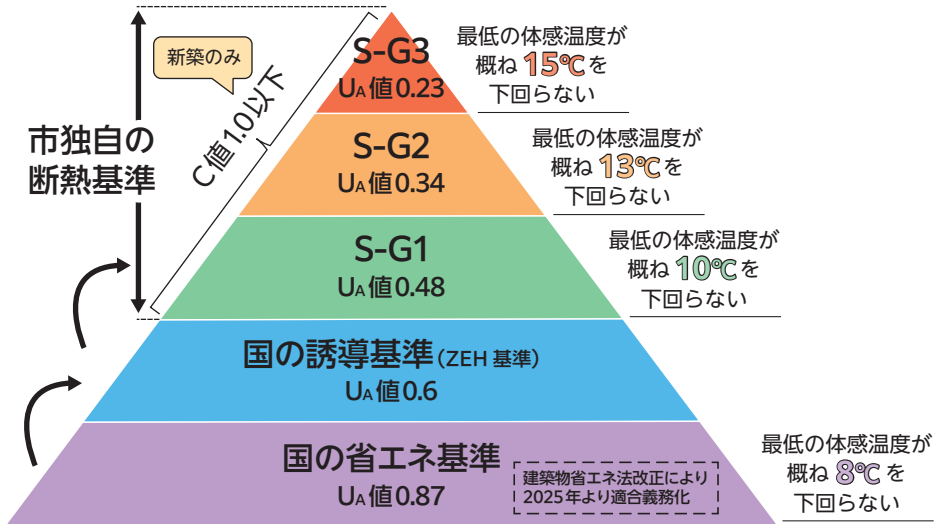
新築のみ

市独自の断熱基準

C値1.0以下

S-G3
$U_A$値0.23

最低の体感温度が概ね 15℃ を下回らない

S-G2
$U_A$値0.34

最低の体感温度が概ね 13℃ を下回らない

S-G1
$U_A$値0.48

最低の体感温度が概ね 10℃ を下回らない

国の誘導基準(ZEH 基準)
$U_A$値0.6

国の省エネ基準
$U_A$値0.87

建築物省エネ法改正により2025年より適合義務化

最低の体感温度が概ね 8℃ を下回らない